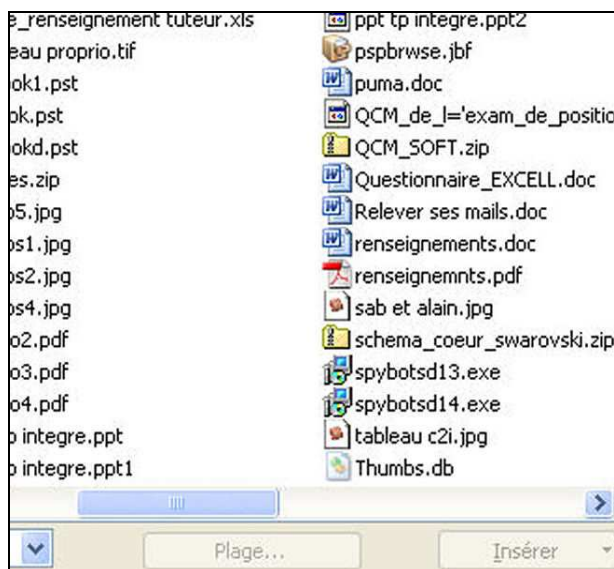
e_renseignement tuteur.xls
eau proprio.tif
ok1.pst
ok.pst
okd.pst
es.zip
o5.jpg
os1.jpg
os2.jpg
os4.jpg
o2.pdf
o3.pdf
o4.pdf
o integre.ppt
o integre.ppt1

ppt tp integre.ppt2
pspbrwse.jbf
puma.doc
QCM_de_l='exam_de_positio
QCM_SOFT.zip
Questionnaire_EXCELL.doc
Relever ses mails.doc
renseignements.doc
renseignemnts.pdf
sab et alain.jpg
schema_coeur_swarovski.zip
spybotsd13.exe
spybotsd14.exe
tableau c2i.jpg
Thumbs.db

Plage...
Insérer